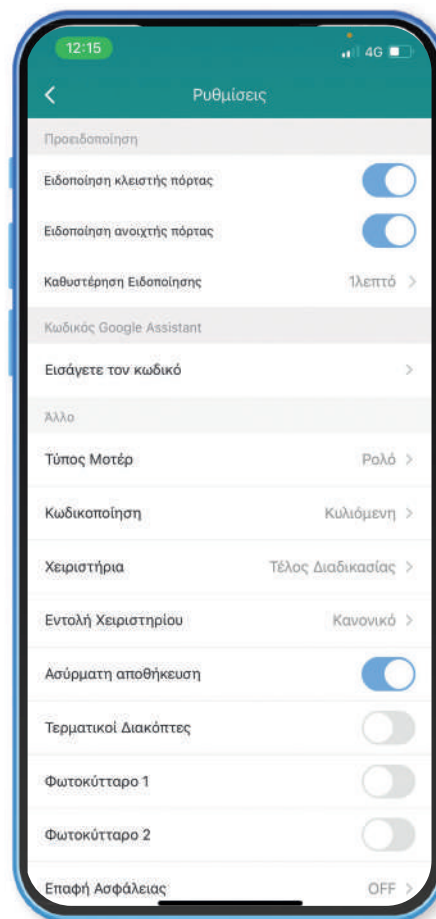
12:15
4G

Ρυθμίσεις

Προειδοποίηση

Ειδοποίηση κλειστής πόρτας

Ειδοποίηση ανοιχτής πόρτας

Καθυστέρηση Ειδοποίησης 1λεπτό >

Κωδικός Google Assistant

Εισάγετε τον κωδικό >

Άλλο

Τύπος Μοτέρ Ρολό >

Κωδικοποίηση Κυλιόμενη >

Χειριστήρια Τέλος Διαδικασίας >

Εντολή Χειριστηρίου Κανονικό >

Ασύρματη αποθήκευση

Τερματικοί Διακόπτες

Φωτοκύτταρο 1

Φωτοκύτταρο 2

Επαφή Ασφάλειας OFF >